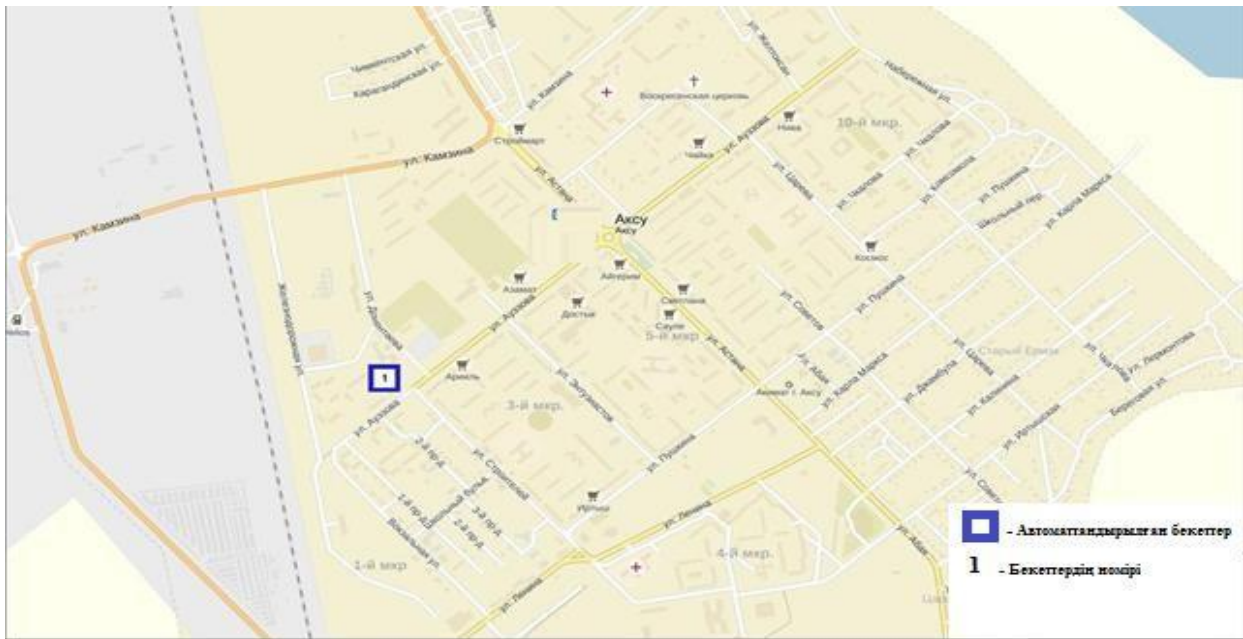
Чимкентская ул.
Карагандинская ул.
ул. Камзина
ул. Камзина
Строймарт
ул. Астана
Воскресенская церковь
Чайка
Нива
10-й мкр.
Набережная ул.
ул. Ауэзова
ул. Царева
ул. Чкалова
Аксу
Аксу
Космос
ул. Пушкина
ул. Карла Маркса
Айгерим
Азамат
Достык
Светлана
Сауле
5-й мкр.
ул. Советов
ул. Астана
ул. Дзержинского
Железнодорожная ул.
1
Арман
ул. Ауэзова
3-й мкр.
ул. Энтузиастов
ул. Пушкина
Акимат г. Аксу
ул. Абая
Старый Ермак
ул. Лермонтова
Береговая ул.
ул. Строителей
Иртыш
ул. Ленина
4-й мкр.
ул. Абая
1-й мкр
Вокзальная ул.
ул. Ленина
1 - Автоматтандырылған бекеттер
1 - Бекеттердің номірі